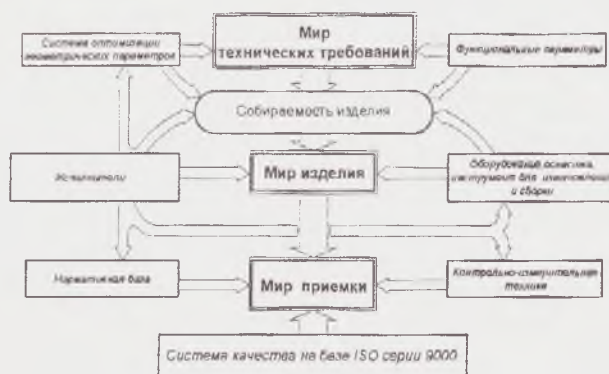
Мир технических требований

Система оптимизации геометрических параметров

Функциональные параметры

Собираемость изделия

Исполнители

Мир изделия

Оборудование, оснастка, инструмент для изготовления и сборки

Нормативная база

Мир приемки

Контрольно-измерительная техника

Система качества на базе ISO серии 9000